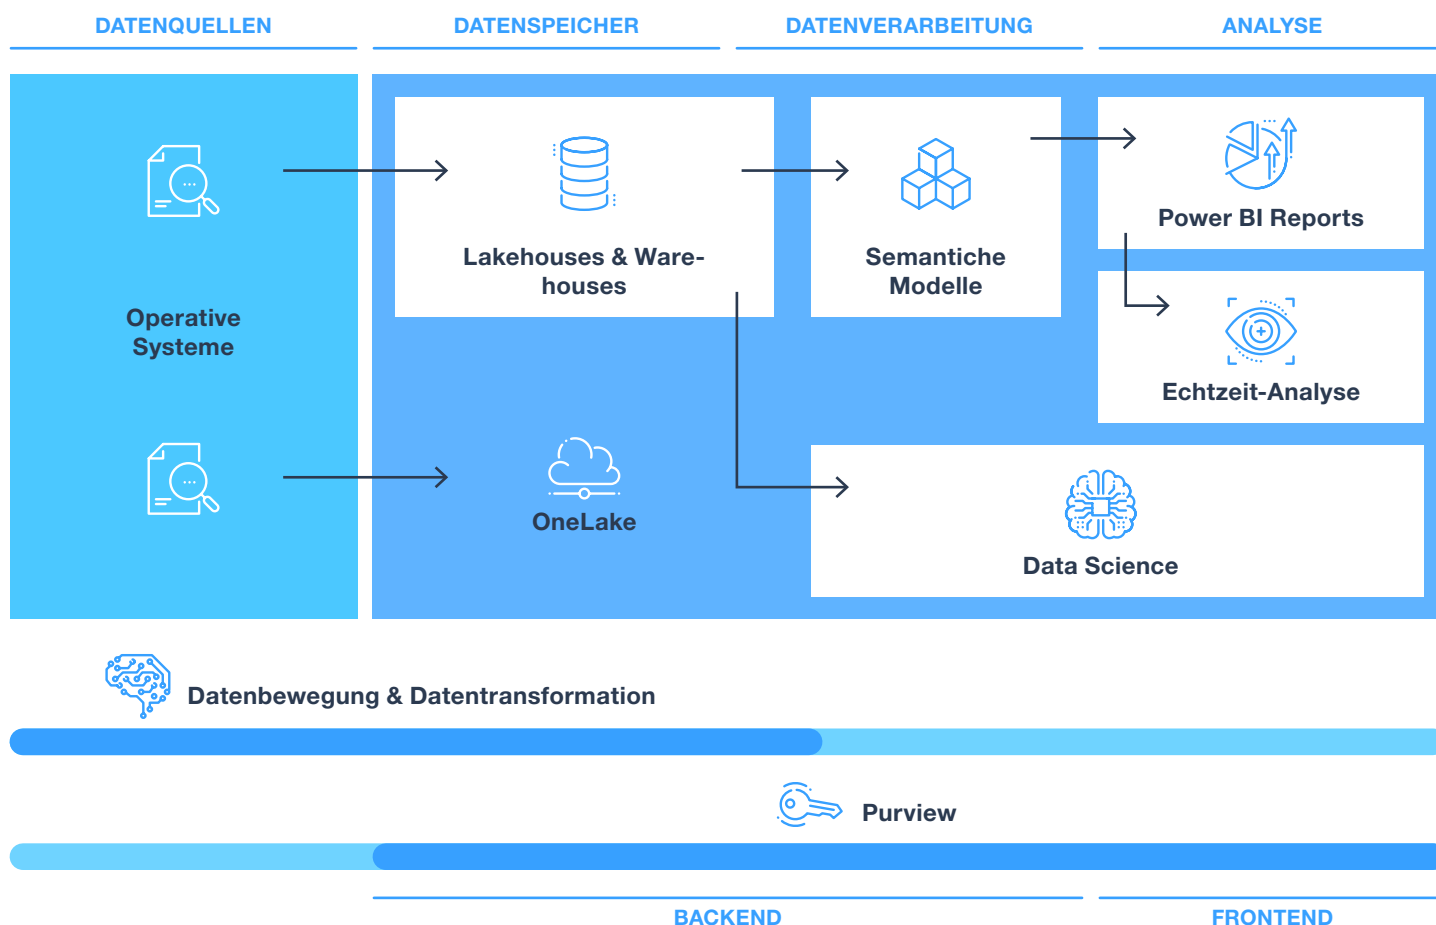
DATENQUELLEN

DATENSPEICHER

DATENVERARBEITUNG

ANALYSE

Operative Systeme

Lakehouses & Warehouses

Semantiche Modelle

Power BI Reports

Echtzeit-Analyse

OneLake

Data Science

Datenbewegung & Datentransformation

Purview

BACKEND

FRONTEND